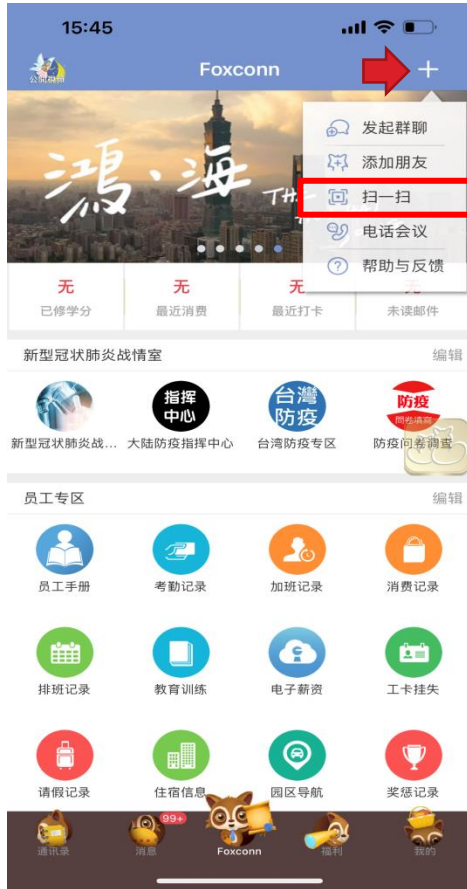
15:45

公民福利

Foxconn

+

鴻·海

发起群聊

添加朋友

扫一扫

电话会议

帮助与反馈

| 无 | 无 | 无 | |
|---|---|---|---|
| 已修学分 | 最近消费 | 最近打卡 | 未读邮件 |

新型冠状肺炎战情室

编辑

指挥中心

台灣防疫

防疫 同步填写

新型冠状肺炎战...

大陆防疫指挥中心

台湾防疫专区

防疫问卷调查

员工专区

编辑

员工手册

考勤记录

加班记录

消费记录

排班记录

教育训练

电子薪资

工卡挂失

请假记录

住宿信息

园区导航

奖惩记录

99+

通讯录

消息

Foxconn

福利

我的